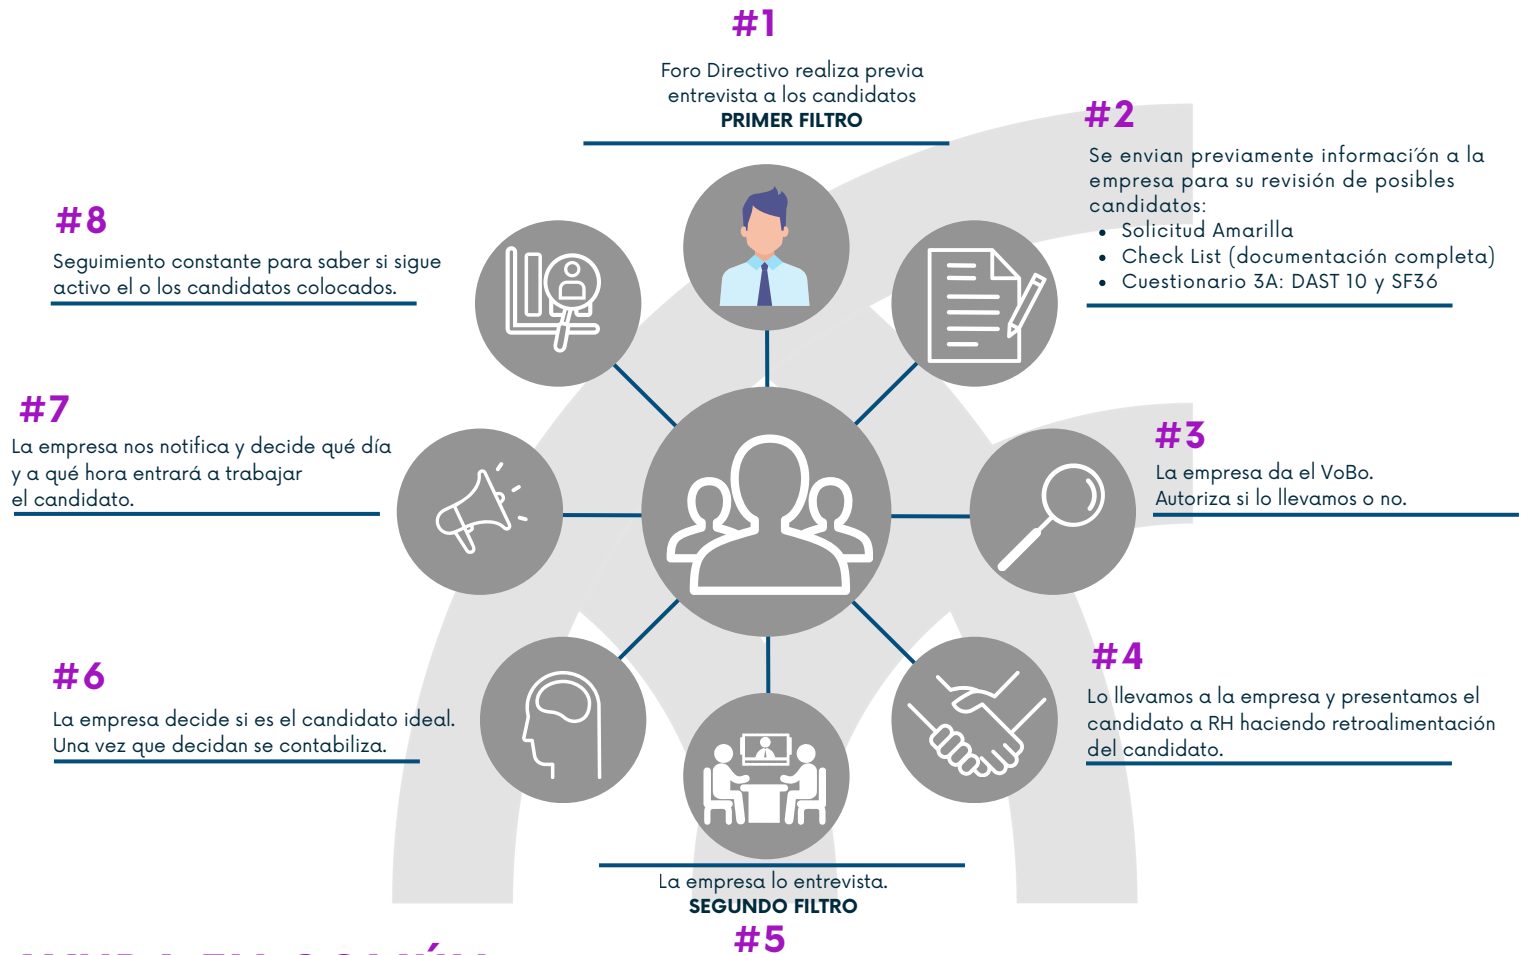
#1
Foro Directivo realiza previa entrevista a los candidatos
PRIMER FILTRO

#2
Se envian previamente informacińón a la empresa para su revisión de posibles candidatos:
- Solicitud Amarilla
- Check List (documentación completa)
- Cuestionario 3A: DAST 10 y SF36

#8
Seguimiento constante para saber si sigue activo el o los candidatos colocados.

#7
La empresa nos notifica y decide qué día y a qué hora entrará a trabajar el candidato.

#3
La empresa da el VoBo.
Autoriza si lo llevamos o no.

#6
La empresa decide si es el candidato ideal. Una vez que decidan se contabiliza.

#4
Lo llevamos a la empresa y presentamos el candidato a RH haciendo retroalimentación del candidato.

La empresa lo entrevista.
SEGUNDO FILTRO
#5

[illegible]